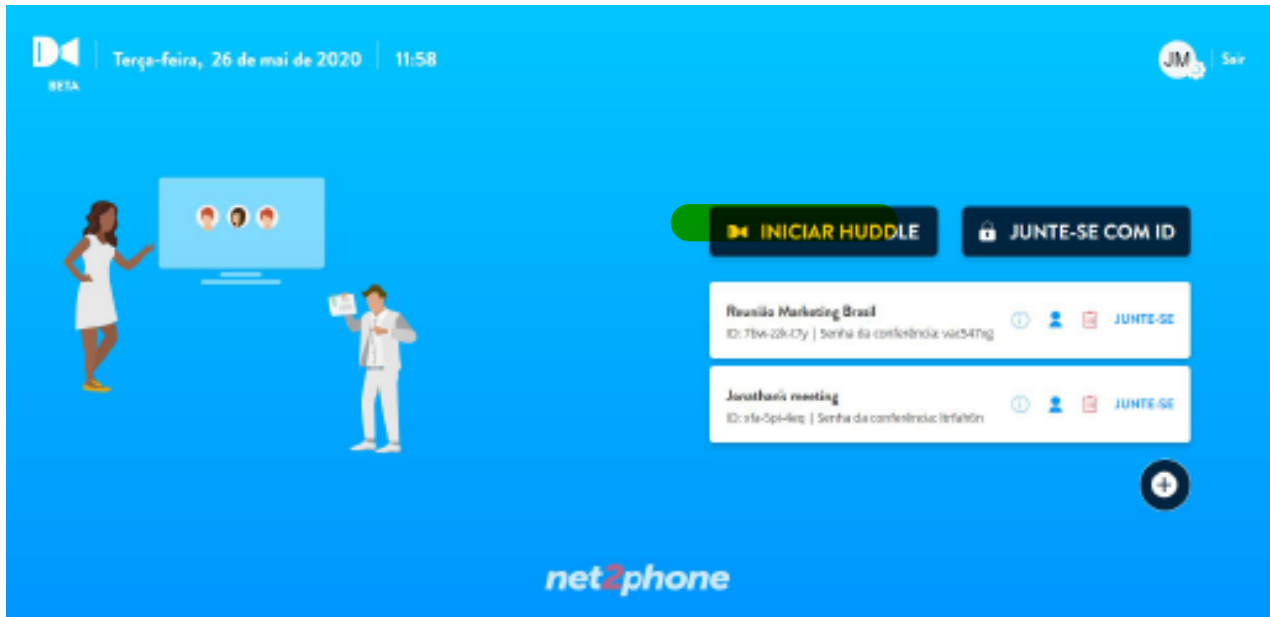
BETA

Terça-feira, 26 de mai de 2020 | 11:58

JM | Sair

INICIAR HUDDLE

JUNTE-SE COM ID

Reunião Marketing Brasil
ID: 7bvs-22k-t7y | Senha da conferência: vat547ng
JUNTE-SE

Jonathan's meeting
ID: xfa-5pi-4eq | Senha da conferência: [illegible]
JUNTE-SE

net2phone